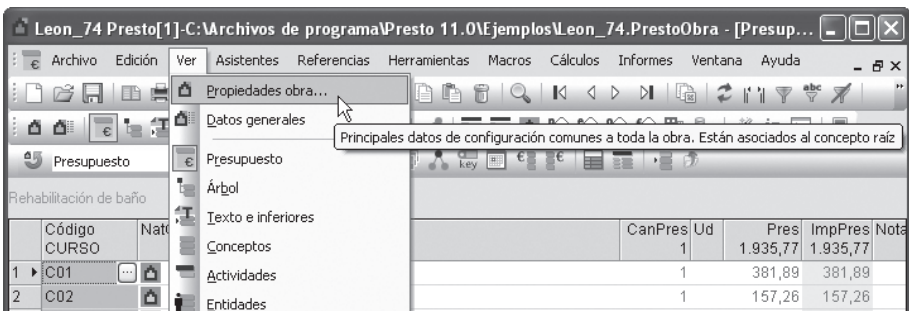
Leon_74 Presto[1]-C:\Archivos de programa\Presto 11.0\Ejemplos\Leon_74.PrestoObra - [Presup...

Archivo Edición Ver Asistentes Referencias Herramientas Macros Cálculos Informes Ventana Ayuda

Propiedades obra...
Datos generales
Presupuesto
Árbol
Texto e inferiores
Conceptos
Actividades
Entidades

Principales datos de configuración comunes a toda la obra. Están asociados al concepto raíz

Presupuesto

Rehabilitación de baño

| | Código | Nat | CanPres | Ud | Pres | ImpPres | Nota |
|---|---|---|---|---|---|---|---|
| | CURSO | | 1 | | 1.935,77 | 1.935,77 | |
| 1 | C01 | | 1 | | 381,89 | 381,89 | |
| 2 | C02 | | 1 | | 157,26 | 157,26 | |